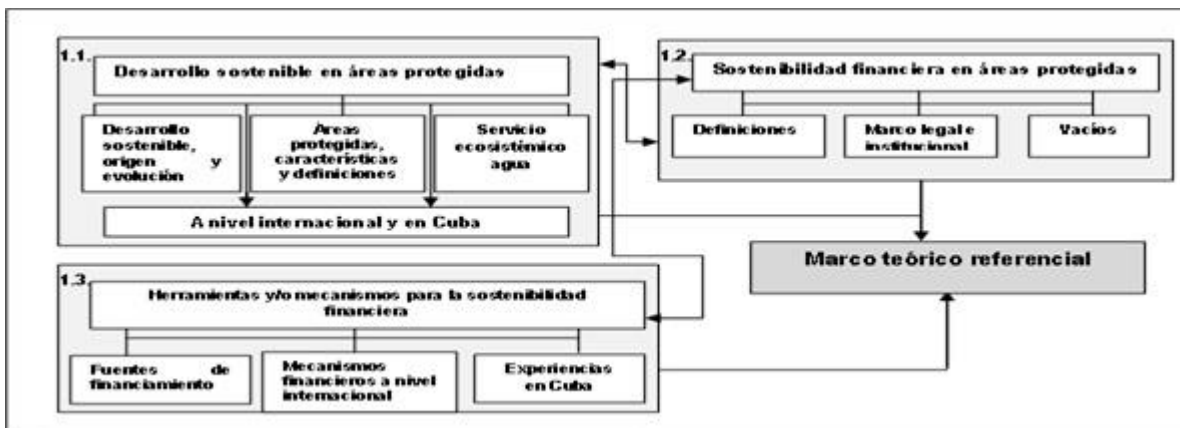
1.1.

Desarrollo sostenible en áreas protegidas

Desarrollo sostenible, origen y evolución

Áreas protegidas, características y definiciones

Servicio ecosistémico agua

A nivel internacional y en Cuba

1.2.

Sostenibilidad financiera en áreas protegidas

Definiciones

Marco legal e institucional

Vacíos

Marco teórico referencial

1.3.

Herramientas y/o mecanismos para la sostenibilidad financiera

Fuentes de financiamiento

Mecanismos financieros a nivel internacional

Experiencias en Cuba